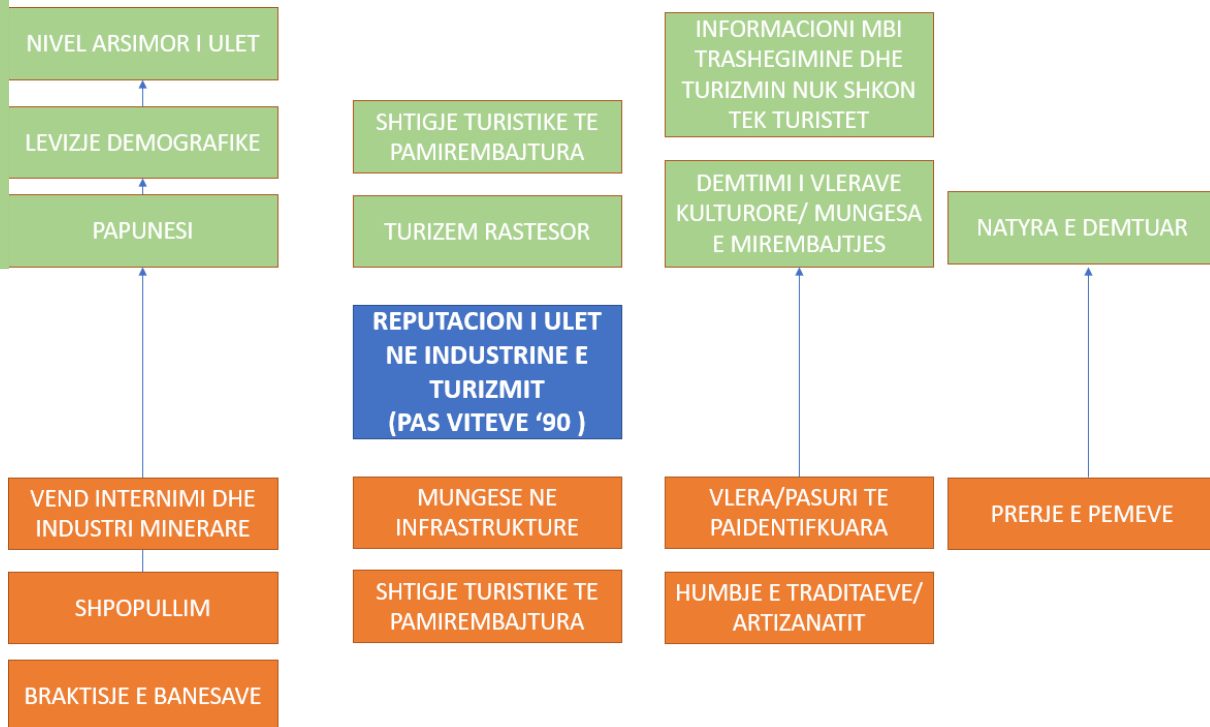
NIVEL ARSIMOR I ULET

LEVIZJE DEMOGRAFIKE

PAPUNESI

VEND INTERNIMI DHE INDUSTRI MINERARE

SHPOPULLIM

BRAKTISJE E BANESAVE

SHTIGJE TURISTIKE TE PAMIREMBAJTURA

TURIZEM RASTESOR

REPUTACION I ULET NE INDUSTRINE E TURIZMIT (PAS VITEVE ‘90 )

MUNGESE NE INFRASTRUKTURE

SHTIGJE TURISTIKE TE PAMIREMBAJTURA

INFORMACIONI MBI TRASHEGIMINE DHE TURIZMIN NUK SHKON TEK TURISTET

DEMTIMI I VLERAVE KULTURORE/ MUNGESA E MIREMBAJTJES

VLERA/PASURI TE PAIDENTIFKUARA

HUMBJE E TRADITAEVE/ ARTIZANATIT

NATYRA E DEMTUAR

PRERJE E PEMEVE